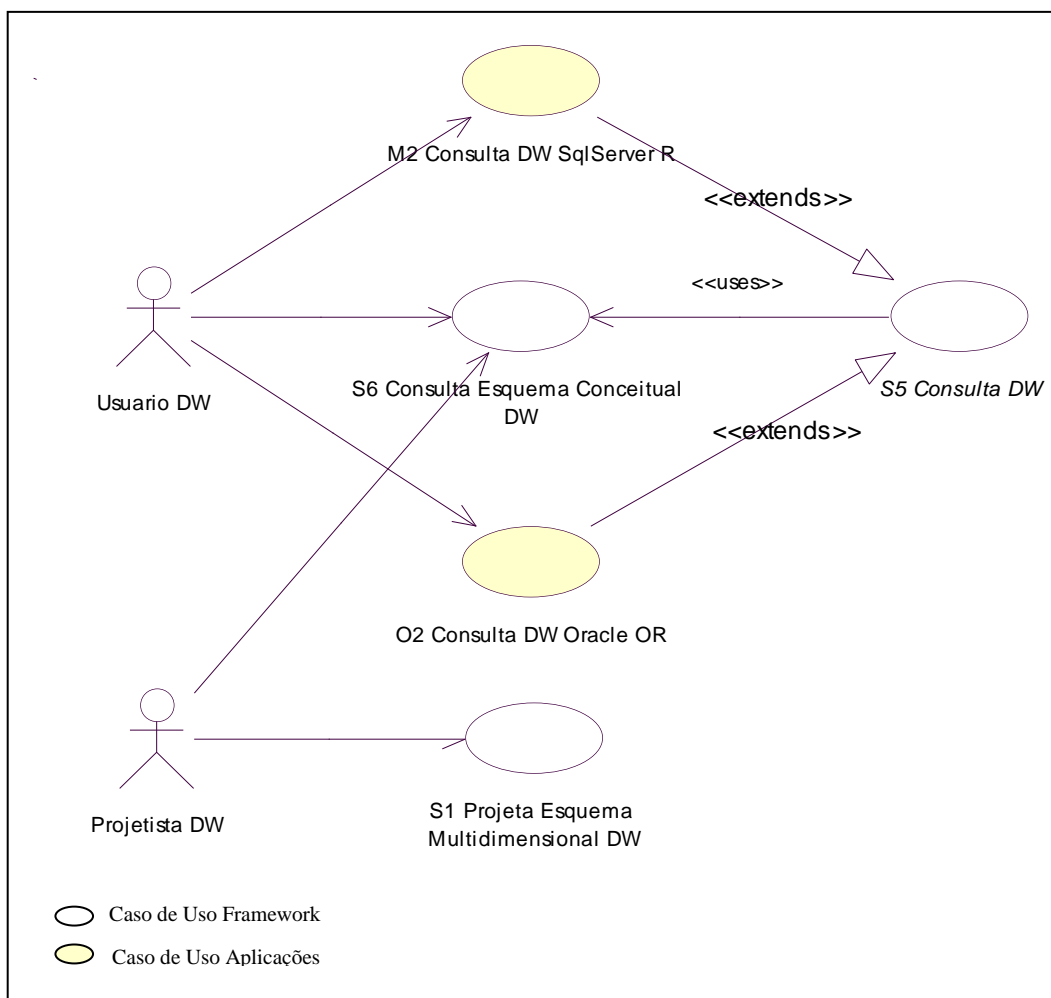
M2 Consulta DW SqlServer R

<<extends>>

<<uses>>

Usuario DW

S6 Consulta Esquema Conceitual DW

S5 Consulta DW

<<extends>>

O2 Consulta DW Oracle OR

Projetista DW

S1 Projeta Esquema Multidimensional DW

Caso de Uso Framework

Caso de Uso Aplicações